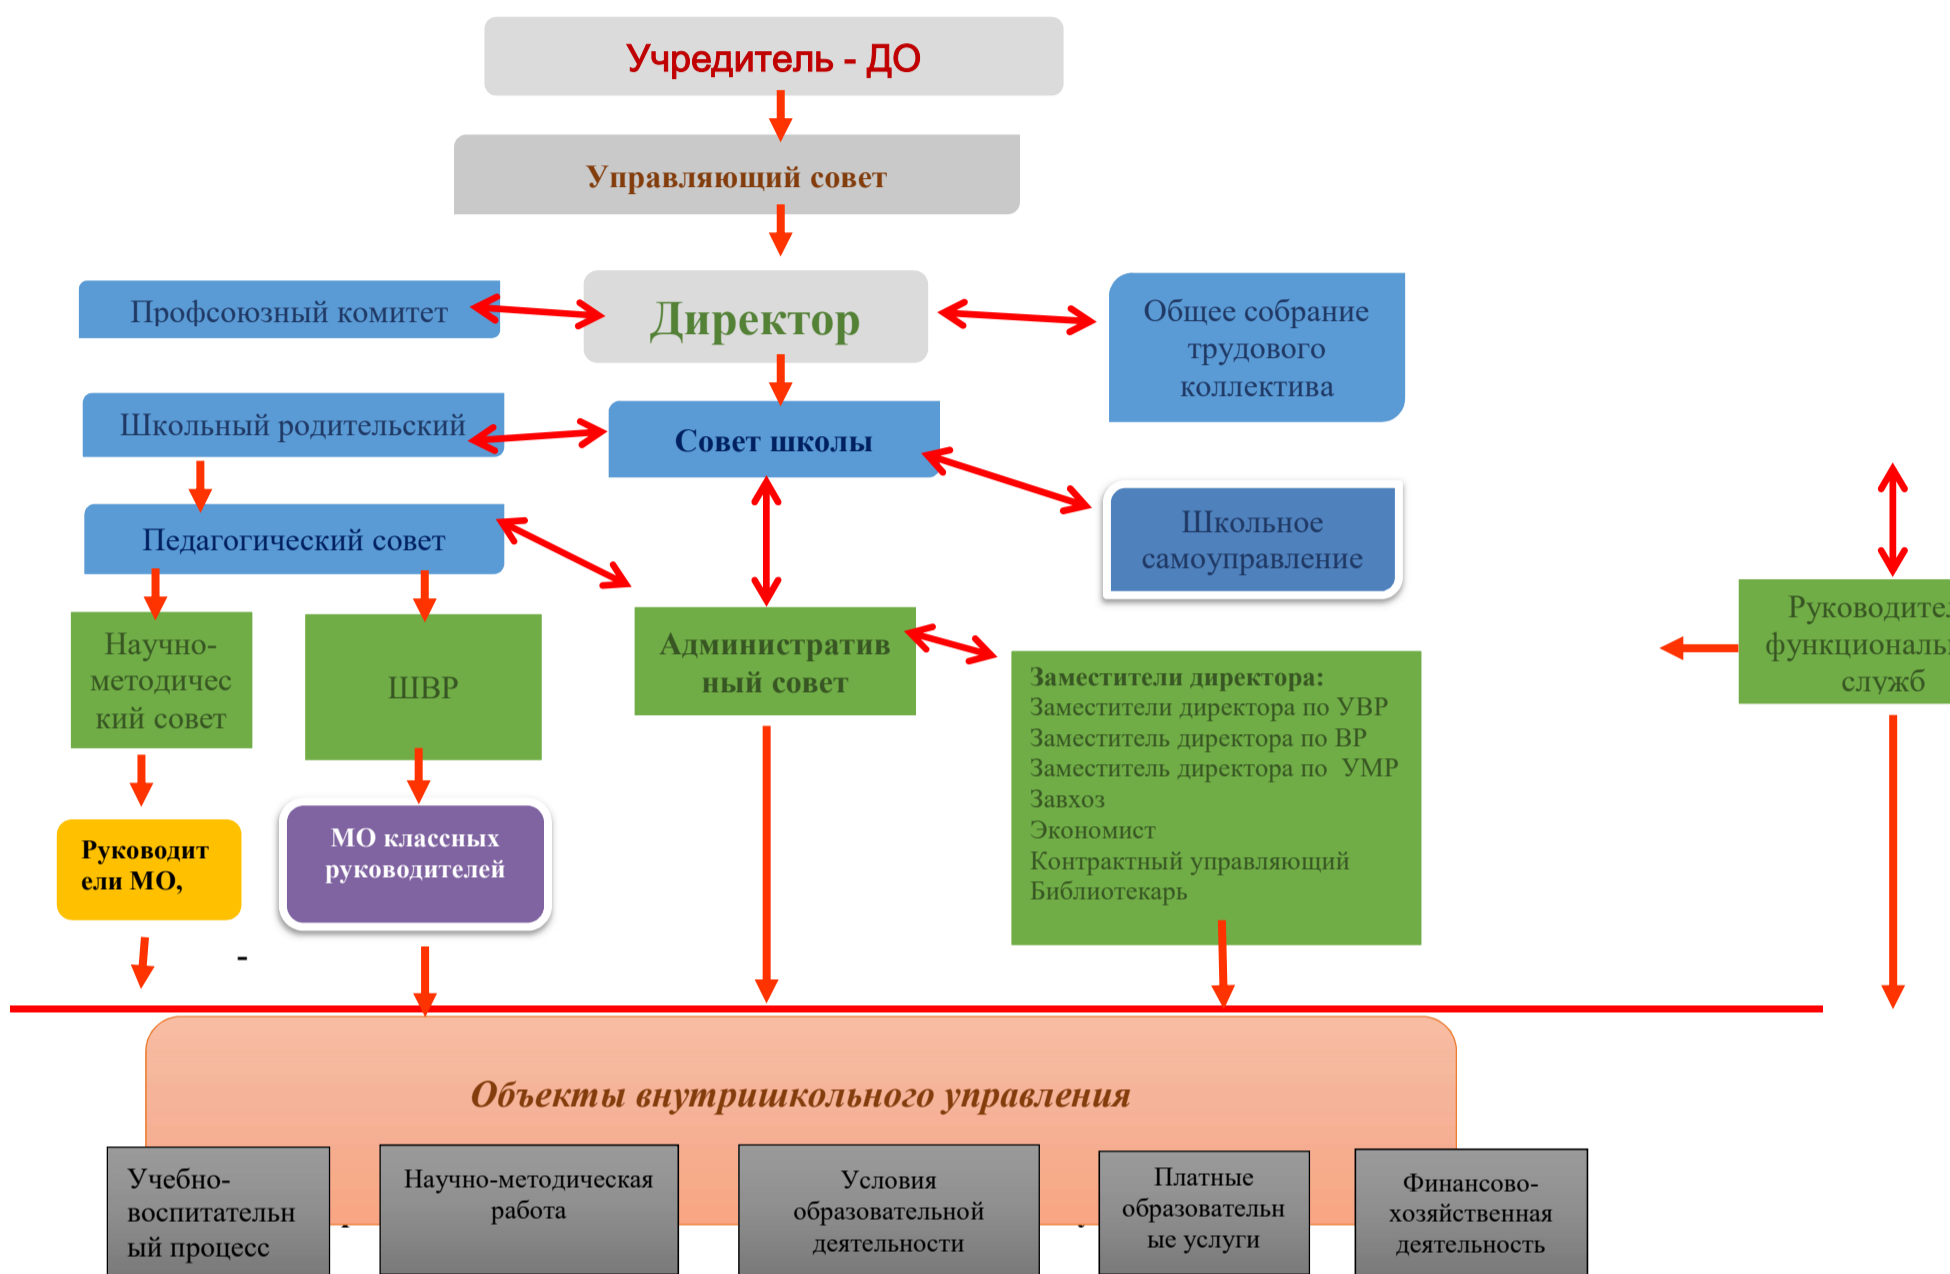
Учредитель - ДО

Управляющий совет

Профсоюзный комитет

Директор

Общее собрание трудового коллектива

Школьный родительский

Совет школы

Педагогический совет

Школьное самоуправление

Руководите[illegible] функциональ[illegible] служб

Научно-методический совет

ШВР

Административный совет

Заместители директора:
Заместители директора по УВР
Заместитель директора по ВР
Заместитель директора по УМР
Завхоз
Экономист
Контрактный управляющий
Библиотекарь

Руководители МО,

МО классных руководителей

-

Объекты внутришкольного управления

Учебно-воспитательный процесс

Научно-методическая работа

Условия образовательной деятельности

Платные образовательные услуги

Финансово-хозяйственная деятельность